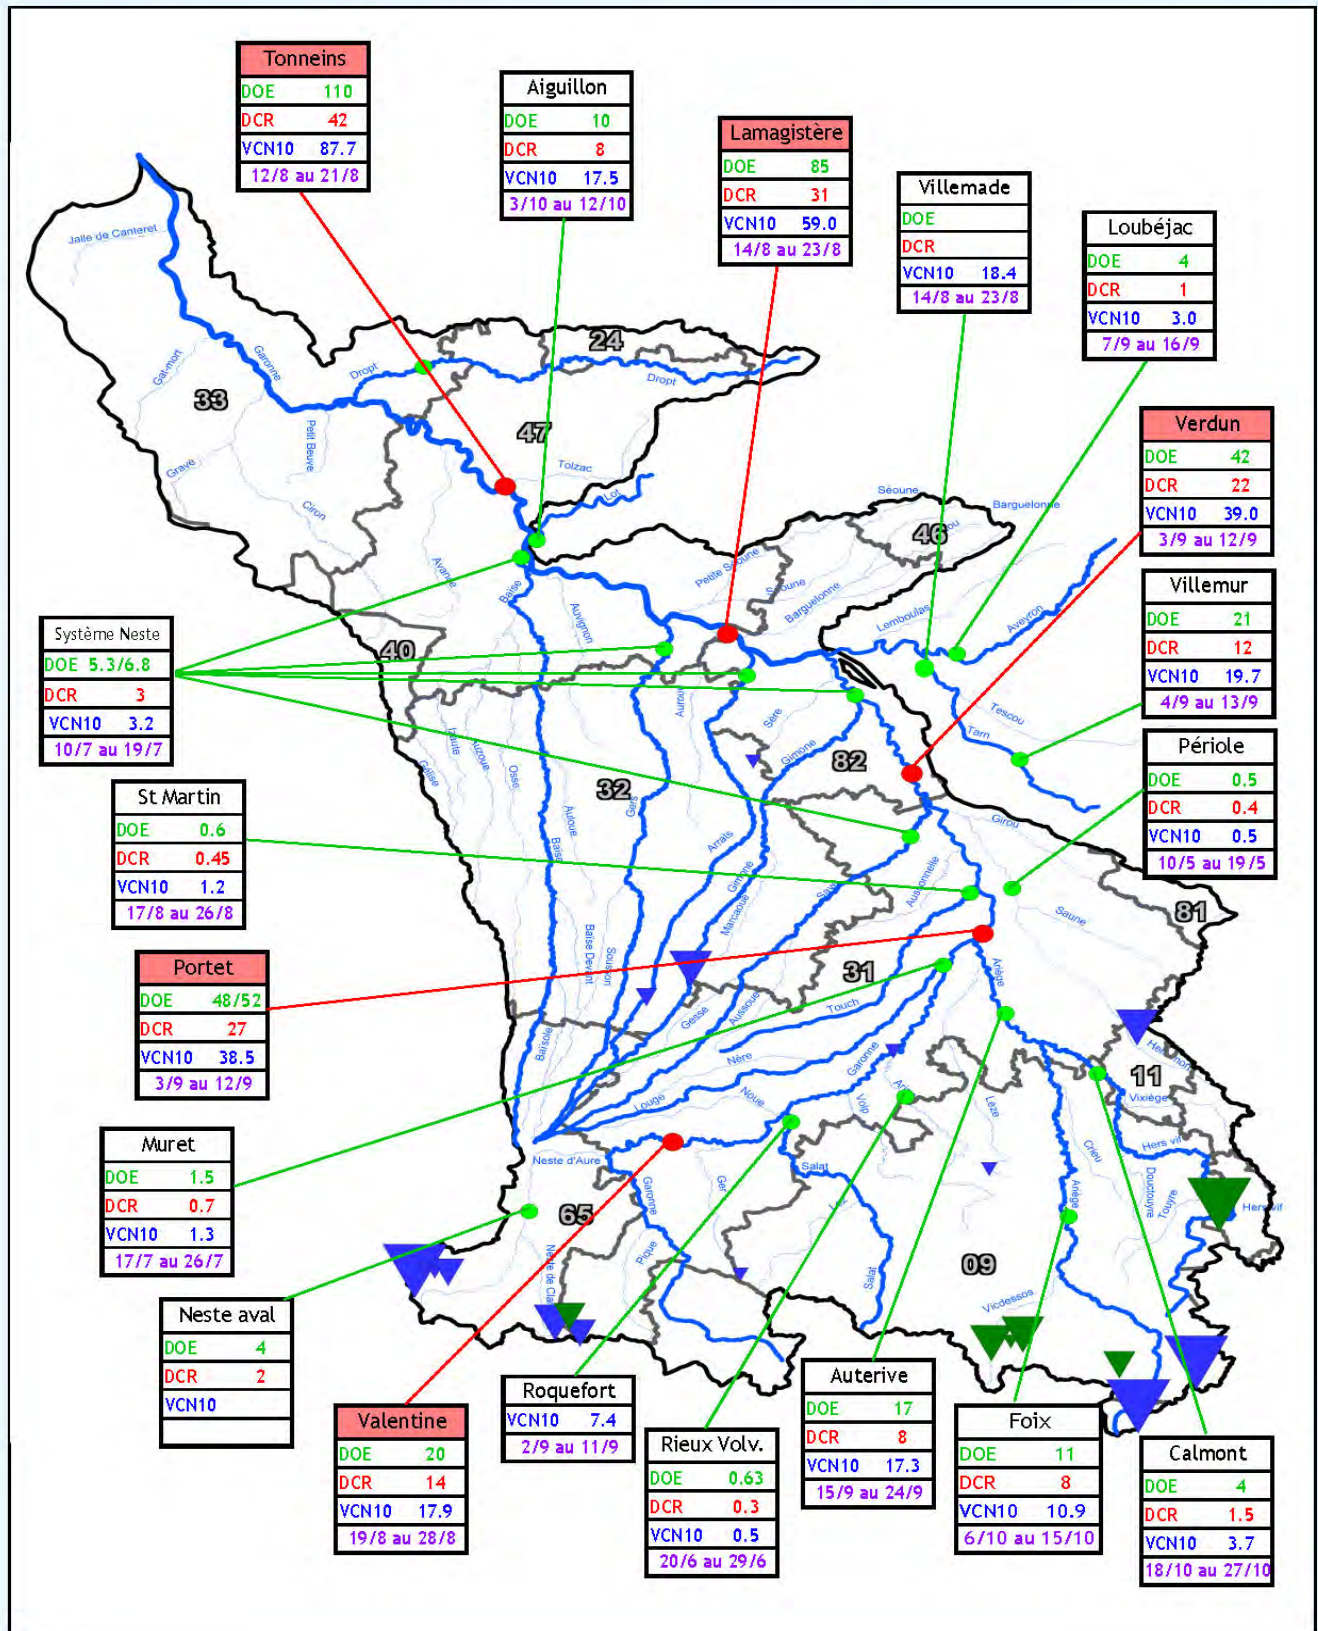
| Tonneins | |
|---|---|
| DOE | 110 |
| DCR | 42 |
| VCN10 | 87.7 |
| 12/8 au 21/8 | |

| Aiguillon | |
|---|---|
| DOE | 10 |
| DCR | 8 |
| VCN10 | 17.5 |
| 3/10 au 12/10 | |

| Lamagistère | |
|---|---|
| DOE | 85 |
| DCR | 31 |
| VCN10 | 59.0 |
| 14/8 au 23/8 | |

| Villemade | |
|---|---|
| DOE | |
| DCR | |
| VCN10 | 18.4 |
| 14/8 au 23/8 | |

| Loubéjac | |
|---|---|
| DOE | 4 |
| DCR | 1 |
| VCN10 | 3.0 |
| 7/9 au 16/9 | |

| Verdun | |
|---|---|
| DOE | 42 |
| DCR | 22 |
| VCN10 | 39.0 |
| 3/9 au 12/9 | |

| Villemur | |
|---|---|
| DOE | 21 |
| DCR | 12 |
| VCN10 | 19.7 |
| 4/9 au 13/9 | |

| Périole | |
|---|---|
| DOE | 0.5 |
| DCR | 0.4 |
| VCN10 | 0.5 |
| 10/5 au 19/5 | |

| Système Neste | |
|---|---|
| DOE | 5.3/6.8 |
| DCR | 3 |
| VCN10 | 3.2 |
| 10/7 au 19/7 | |

| St Martin | |
|---|---|
| DOE | 0.6 |
| DCR | 0.45 |
| VCN10 | 1.2 |
| 17/8 au 26/8 | |

| Portet | |
|---|---|
| DOE | 48/52 |
| DCR | 27 |
| VCN10 | 38.5 |
| 3/9 au 12/9 | |

| Muret | |
|---|---|
| DOE | 1.5 |
| DCR | 0.7 |
| VCN10 | 1.3 |
| 17/7 au 26/7 | |

| Neste aval | |
|---|---|
| DOE | 4 |
| DCR | 2 |
| VCN10 | |

| Valentine | |
|---|---|
| DOE | 20 |
| DCR | 14 |
| VCN10 | 17.9 |
| 19/8 au 28/8 | |

| Roquefort | |
|---|---|
| VCN10 | 7.4 |
| 2/9 au 11/9 | |

| Rieux Volv. | |
|---|---|
| DOE | 0.63 |
| DCR | 0.3 |
| VCN10 | 0.5 |
| 20/6 au 29/6 | |

| Auterive | |
|---|---|
| DOE | 17 |
| DCR | 8 |
| VCN10 | 17.3 |
| 15/9 au 24/9 | |

| Foix | |
|---|---|
| DOE | 11 |
| DCR | 8 |
| VCN10 | 10.9 |
| 6/10 au 15/10 | |

| Calmont | |
|---|---|
| DOE | 4 |
| DCR | 1.5 |
| VCN10 | 3.7 |
| 18/10 au 27/10 | |

33 24 47 46 40 32 82 81 31 11 65 09

Jalle de Canteret Gat-mort Garonne Dropt Petit Beuve Grave Ciron Tolzac Lot Avance Baïse Auvignon Séoune Barguelonne Petite Séoune Lemboulas Aveyron Tescou Tarn Sère Gimone Auroue Osse Gélise Izaute Auzoue Arrats Gers Save Aussonnelle Girou Saune Baïse Devant Sousson Gesse Touch Louge Nère Noue Garonne Volp Arize Lèze Ariège Hers mort Vixiège Hers vif Crieu Douctouyre Touyre Salat Neste d'Aure Neste de Clarabide Pique Ger Lez Vicdessos Baïsole Marcaoue